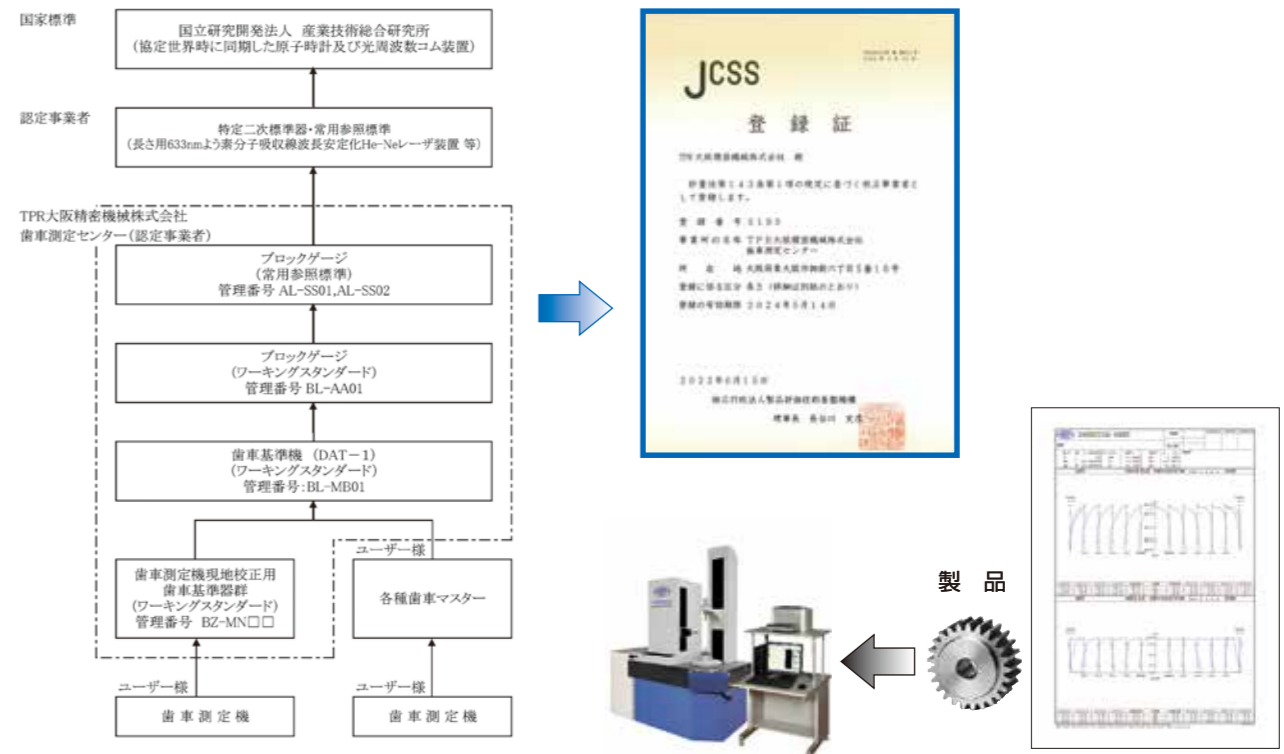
国家標準

国立研究開発法人 産業技術総合研究所
(協定世界時に同期した原子時計及び光周波数コム装置)

認定事業者

特定二次標準器・常用参照標準
(長さ用633nmよう素分子吸収線波長安定化He-Neレーザ装置 等)

TPR大阪精密機械株式会社
歯車測定センター(認定事業者)

ブロックゲージ
(常用参照標準)
管理番号 AL-SS01,AL-SS02

ブロックゲージ
(ワーキングスタンダード)
管理番号 BL-AA01

歯車基準機 (DAT−1)
(ワーキングスタンダード)
管理番号:BL-MB01

ユーザー様

歯車測定機現地校正用
歯車基準器群
(ワーキングスタンダード)
管理番号 BZ-MN□□

各種歯車マスター

ユーザー様

歯車測定機

ユーザー様

歯車測定機

JCSS

登録証

TPR大阪精密機械株式会社 殿

計量法第143条第1項の規定に基づく校正事業者として登録します。

登録番号 0155

事業所の名称 TPR大阪精密機械株式会社 歯車測定センター

所在地 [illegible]

登録に係る区分 長さ (詳細は別紙のとおり)

登録の有効期限 2024年5月14日

2022年6月15日

独立行政法人製品評価技術基盤機構

理事長 長谷川 史彦

製 品